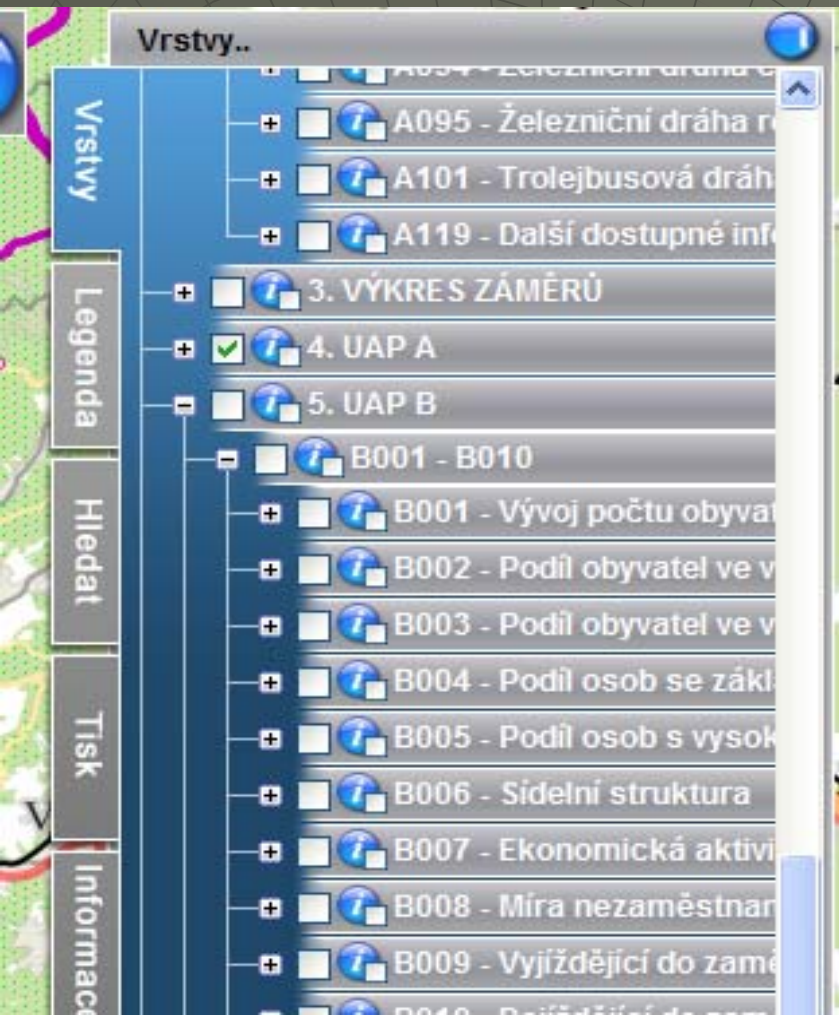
Vrstvy..

Vrstvy
Legenda
Hledat
Tisk
Informace

A094 - Železniční dráha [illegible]
A095 - Železniční dráha r
A101 - Trolejbusová dráh
A119 - Další dostupné inf
3. VÝKRES ZÁMĚRŮ
4. UAP A
5. UAP B
B001 - B010
B001 - Vývoj počtu obyvat
B002 - Podíl obyvatel ve v
B003 - Podíl obyvatel ve v
B004 - Podíl osob se zákl
B005 - Podíl osob s vysok
B006 - Sídelní struktura
B007 - Ekonomická aktivi
B008 - Míra nezaměstnan
B009 - Vyjíždějící do zamě
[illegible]